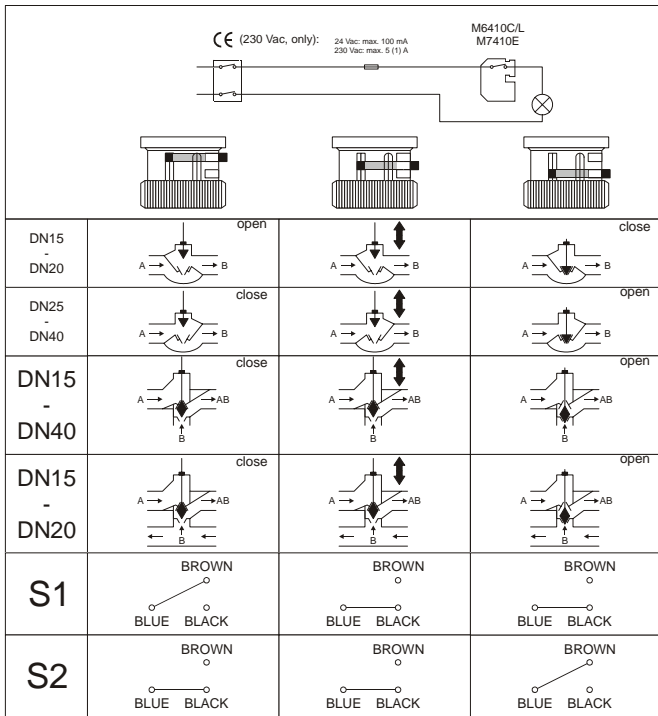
CE (230 Vac, only): 24 Vac: max. 100 mA 230 Vac: max. 5 (1) A

M6410C/L
M7410E

| | | | |
|---|---|---|---|
| DN15 - DN20 | open A B | A B | close A B |
| DN25 - DN40 | close A B | A B | open A B |
| DN15 - DN40 | close A AB B | A AB B | open A AB B |
| DN15 - DN20 | close A AB B | A AB B | open A AB B |
| S1 | BROWN BLUE BLACK | BROWN BLUE BLACK | BROWN BLUE BLACK |
| S2 | BROWN BLUE BLACK | BROWN BLUE BLACK | BROWN BLUE BLACK |